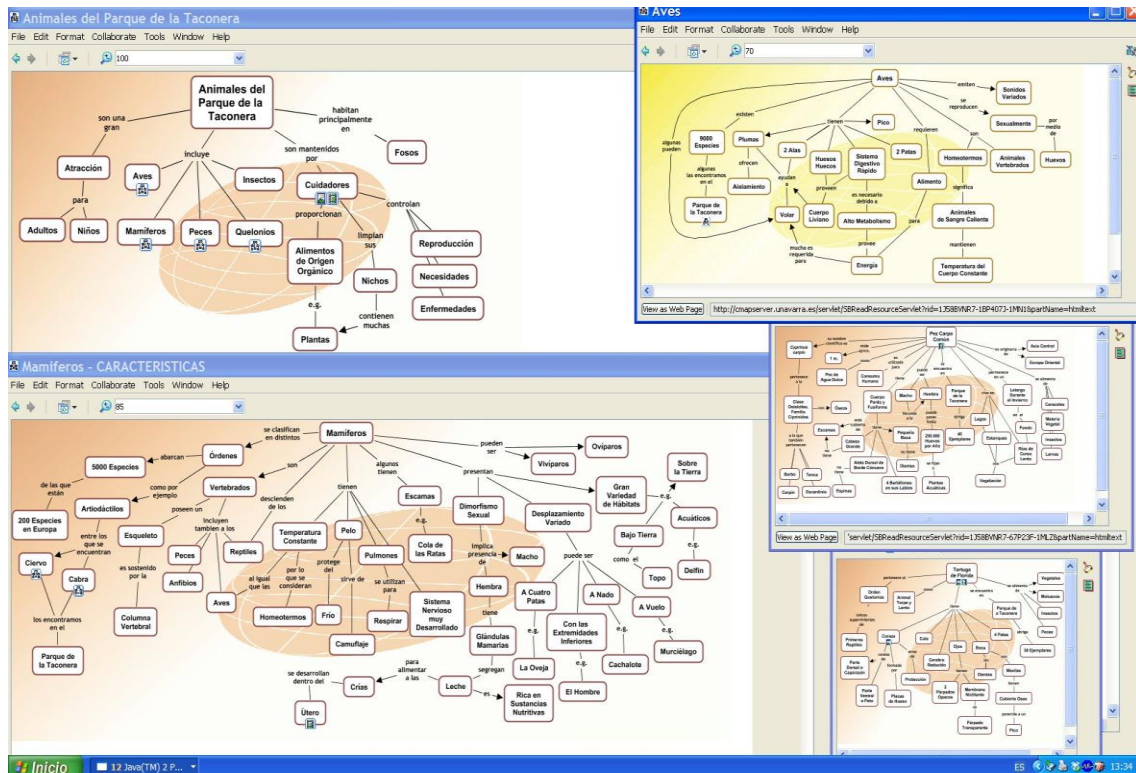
Animales del Parque de la Taconera
File Edit Format Collaborate Tools Window Help
100

Animales del Parque de la Taconera
son una gran
Atracción
para
Adultos
Niños
incluye
Aves
Mamíferos
Peces
Quelonios
Insectos
son mantenidos por
Cuidadores
proporcionan
Alimentos de Origen Orgánico
limpian sus
Nichos
contienen muchas
Plantas
e.g.
controlan
Reproducción
Necesidades
Enfermedades
habitan principalmente en
Fosos

Aves
File Edit Format Collaborate Tools Window Help
70

Aves
emiten
Sonidos Variados
se reproducen
Sexualmente
por medio de
Huevos
existen
algunas pueden
9000 Especies
algunas las encontramos en el
Parque de la Taconera
Plumas
ofrecen
Aislamiento
tienen
Pico
2 Alas
Huesos Huecos
Sistema Digestivo Rápido
2 Patas
ayudan a
Volar
proveen
Cuerpo Liviano
es necesario debido a
Alto Metabolismo
provee
Energía
mucho es requerida para
requieren
Alimento
para
son
Homeotermos
Animales Vertebrados
significa
Animales de Sangre Caliente
mantienen
Temperatura del Cuerpo Constante
View as Web Page
http://cmapserver.unavarra.es/servlet/SBReadResourceServlet?rid=1J58BVNR7-1BP4073-1MN1&partName=htmltext

Pez Carpa Común
View as Web Page
'servlet/SBReadResourceServlet?rid=1J58BVNR7-67P23F-1MLZ&partName=htmltext

Tortuga de Florida

Mamíferos - CARACTERISTICAS
File Edit Format Collaborate Tools Window Help
85

Mamíferos
se clasifican en distintos
Órdenes
abarcan
5000 Especies
de las que están
200 Especies en Europa
como por ejemplo
Artiodáctilos
entre los que se encuentran
Ciervo
Cabra
los encontramos en el
Parque de la Taconera
son
Vertebrados
poseen un
Esqueleto
es sostenido por la
Columna Vertebral
incluyen tambien a los
Peces
Anfibios
Reptiles
Aves
descienden de los
tienen
Temperatura Constante
al igual que las
por lo que se consideran
Homeotermos
Pelo
protege del
Frío
sirve de
Camuflaje
Pulmones
se utilizan para
Respirar
Sistema Nervioso muy Desarrollado
algunos tienen
Escamas
e.g.
Cola de las Ratas
presentan
Dimorfismo Sexual
implica presencia de
Macho
Hembra
tiene
Glándulas Mamarias
segregan
Leche
es
Rica en Sustancias Nutritivas
para alimentar a las
Crías
se desarrollan dentro del
Útero
pueden ser
Ovíparos
Vivíparos
Gran Variedad de Hábitats
e.g.
Sobre la Tierra
Acuáticos
Delfín
Bajo Tierra
como el
Topo
Desplazamiento Variado
puede ser
A Cuatro Patas
e.g.
La Oveja
Con las Extremidades Inferiores
e.g.
El Hombre
A Nado
e.g.
Cachalote
A Vuelo
e.g.
Murciélago

Inicio
12 Java(TM) 2 P...
ES 13:34